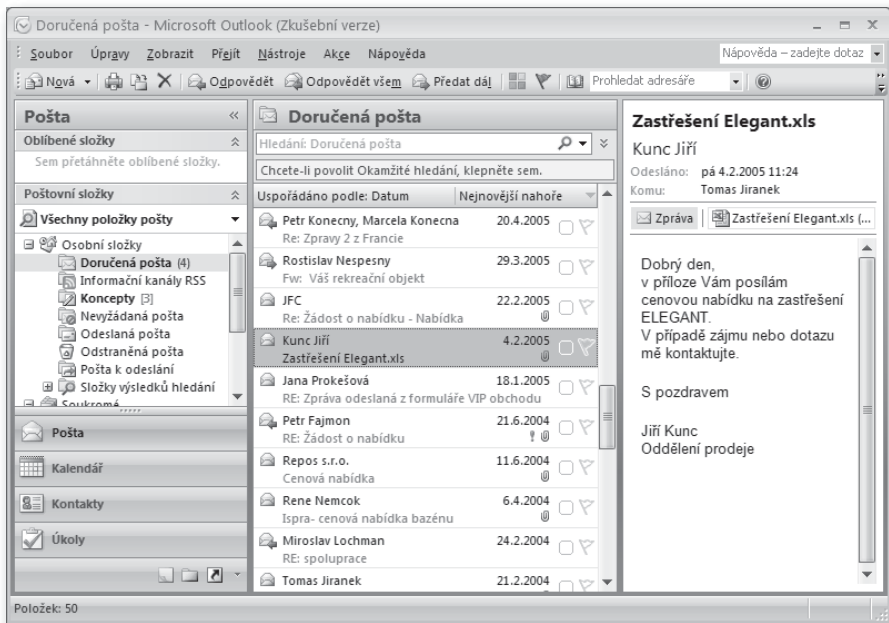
Doručená pošta - Microsoft Outlook (Zkušební verze)

Soubor Úpravy Zobrazit Přejít Nástroje Akce Nápověda

Nápověda – zadejte dotaz

Nová | Odpovědět | Odpovědět všem | Předat dál | Prohledat adresáře

Pošta

Oblíbené složky

Sem přetáhněte oblíbené složky.

Poštovní složky

Všechny položky pošty

Osobní složky
Doručená pošta (4)
Informační kanály RSS
Koncepty [3]
Nevyžádaná pošta
Odeslaná pošta
Odstraněná pošta
Pošta k odeslání
Složky výsledků hledání
Soukromé

Pošta

Kalendář

Kontakty

Úkoly

Doručená pošta

Hledání: Doručená pošta

Chcete-li povolit Okamžité hledání, klepněte sem.

Uspořádáno podle: Datum | Nejnovější nahoře

Petr Konecny, Marcela Konecna 20.4.2005
Re: Zpravy 2 z Francie

Rostislav Nespesny 29.3.2005
Fw: Váš rekreační objekt

JFC 22.2.2005
Re: Žádost o nabídku - Nabídka

Kunc Jiří 4.2.2005
Zastřešení Elegant.xls

Jana Prokešová 18.1.2005
RE: Zpráva odeslaná z formuláře VIP obchodu

Petr Fajmon 21.6.2004
RE: Žádost o nabídku

Repos s.r.o. 11.6.2004
Cenová nabídka

Rene Nemcok 6.4.2004
Ispra- cenová nabídka bazénu

Miroslav Lochman 24.2.2004
RE: spolupráce

Tomas Jiranek 21.2.2004

Zastřešení Elegant.xls

Kunc Jiří

Odesláno: pá 4.2.2005 11:24
Komu: Tomas Jiranek

Zpráva | Zastřešení Elegant.xls (...

Dobrý den,
v příloze Vám posílám cenovou nabídku na zastřešení ELEGANT.
V případě zájmu nebo dotazu mě kontaktujte.

S pozdravem

Jiří Kunc
Oddělení prodeje

Položek: 50